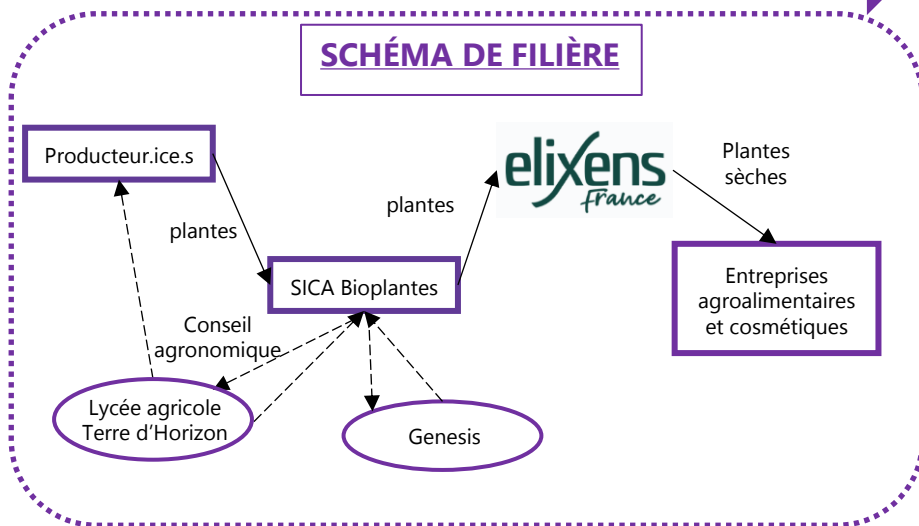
SCHÉMA DE FILIÈRE

Producteur.ice.s

plantes

SICA Bioplantes

plantes

elixens France

Plantes sèches

Entreprises agroalimentaires et cosmétiques

Conseil agronomique

Lycée agricole Terre d'Horizon

Genesis